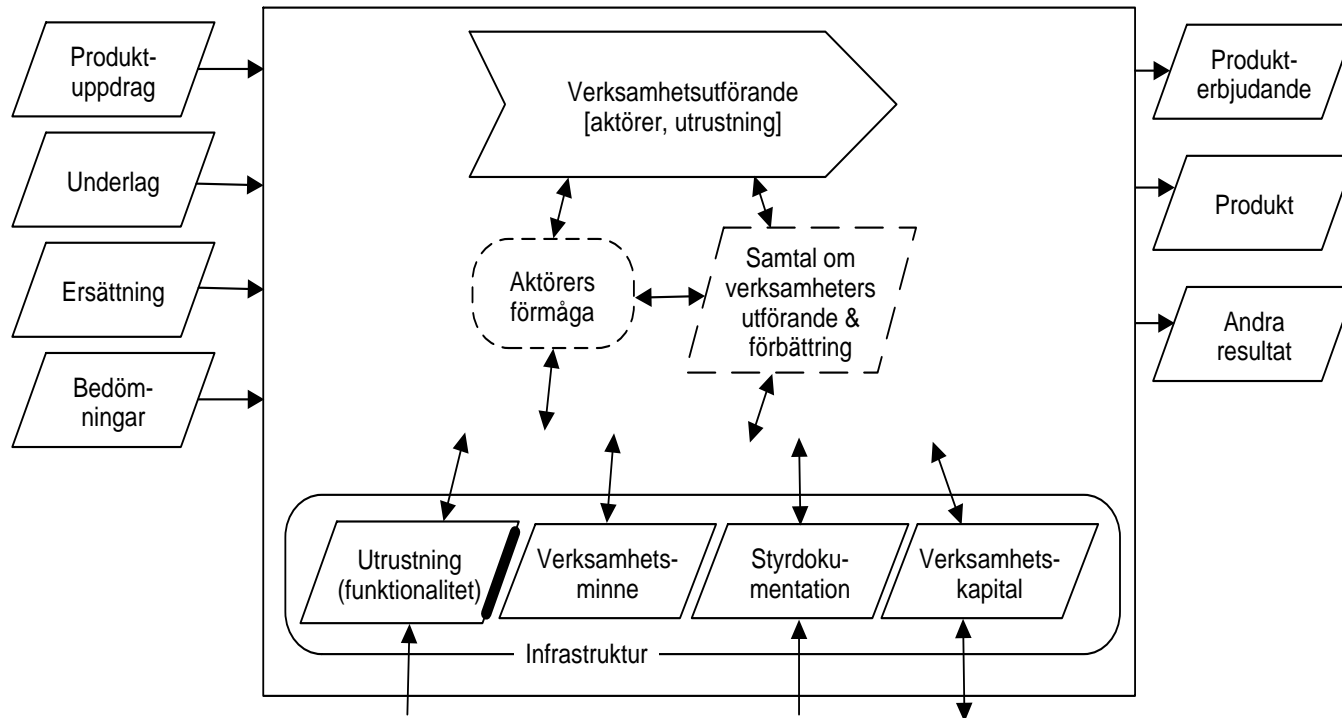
Produktuppdrag

Underlag

Ersättning

Bedömningar

Verksamhetsutförande [aktörer, utrustning]

Aktörers förmåga

Samtal om verksamheters utförande & förbättring

Produkterbjudande

Produkt

Andra resultat

Utrustning (funktionalitet)

Verksamhetsminne

Styrdokumentation

Verksamhetskapital

Infrastruktur